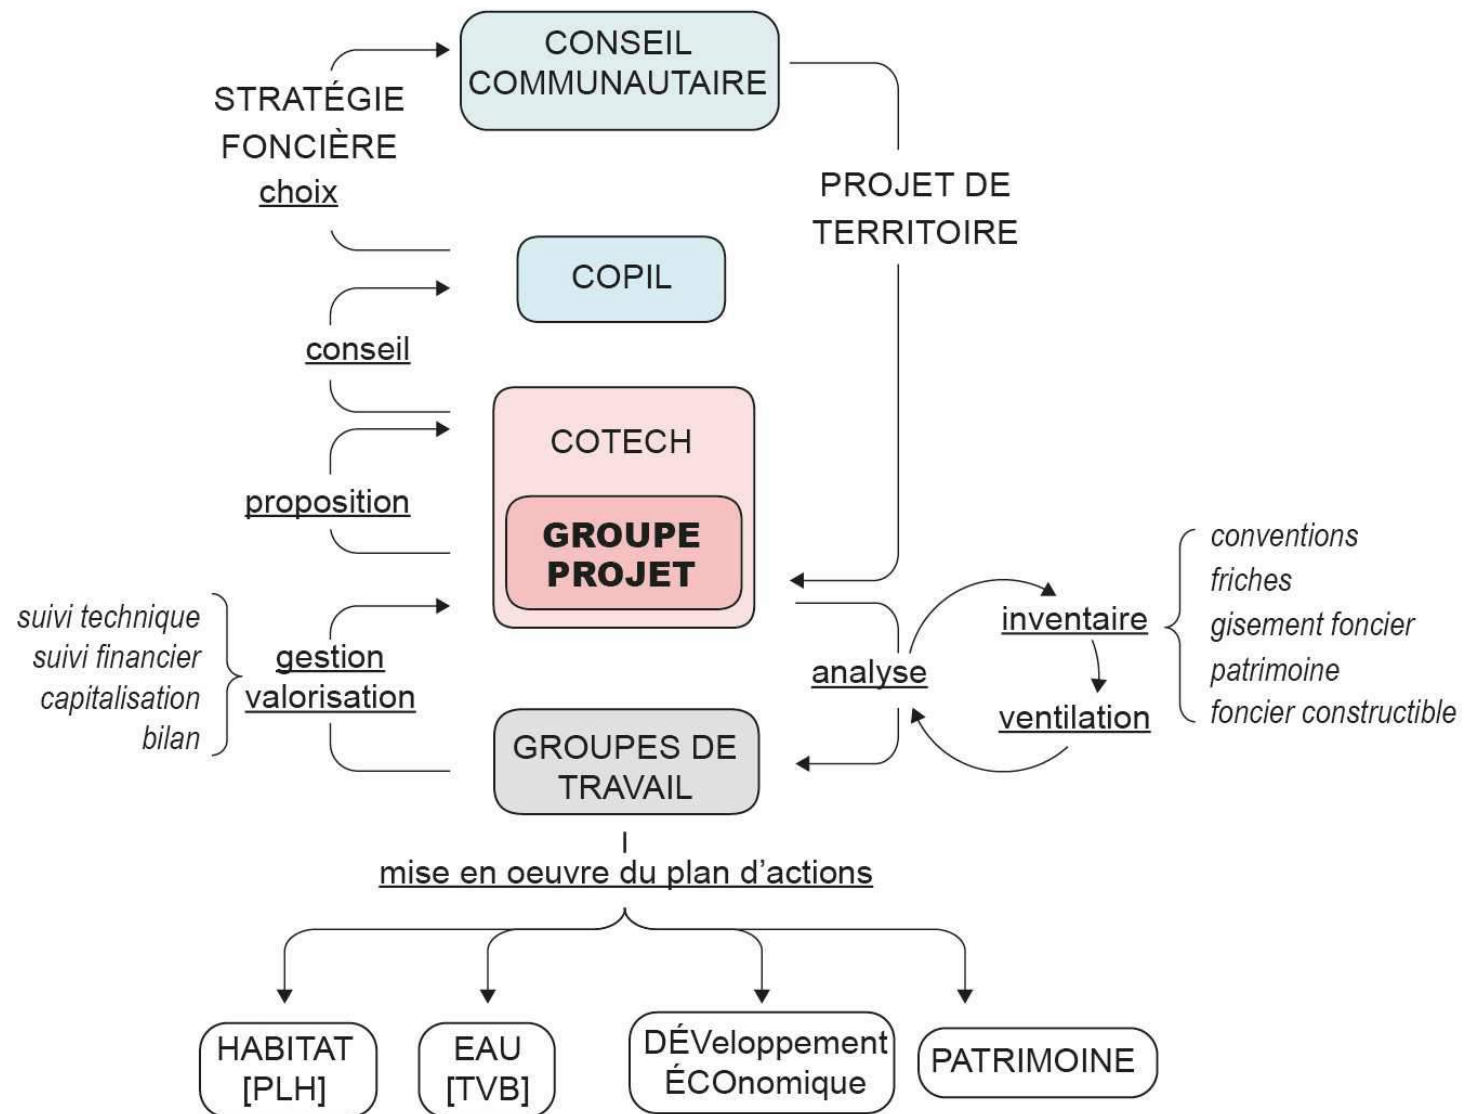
CONSEIL COMMUNAUTAIRE

STRATÉGIE FONCIÈRE
choix

PROJET DE TERRITOIRE

COPIL

conseil

COTECH

GROUPE PROJET

proposition

suivi technique
suivi financier
capitalisation
bilan

gestion
valorisation

analyse

inventaire

ventilation

conventions
friches
gisement foncier
patrimoine
foncier constructible

GROUPES DE TRAVAIL

mise en oeuvre du plan d'actions

HABITAT [PLH]

EAU [TVB]

DÉVeloppement ÉCOnomique

PATRIMOINE